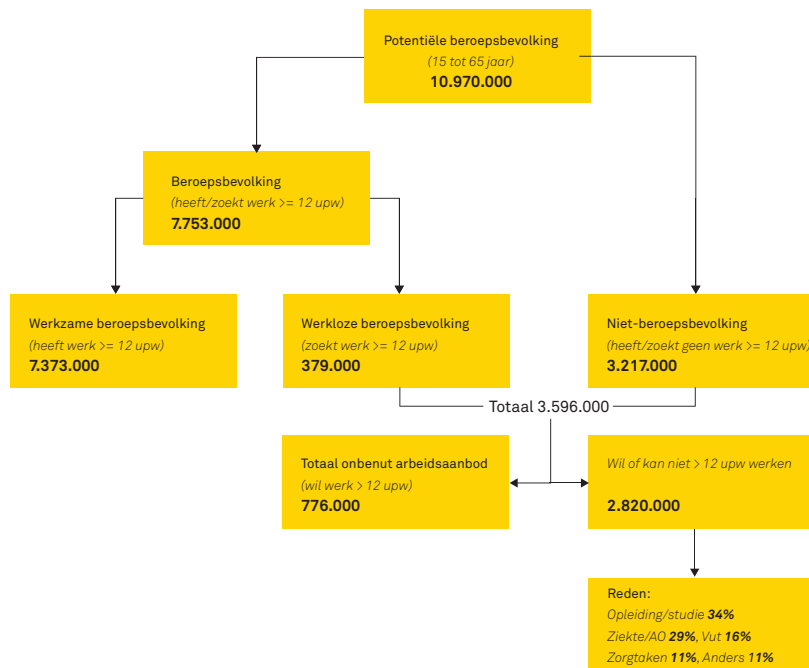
Potentiële beroepsbevolking
(15 tot 65 jaar)
10.970.000

Beroepsbevolking
(heeft/zoekt werk >= 12 upw)
7.753.000

Werkzame beroepsbevolking
(heeft werk >= 12 upw)
7.373.000

Werkloze beroepsbevolking
(zoekt werk >= 12 upw)
379.000

Niet-beroepsbevolking
(heeft/zoekt geen werk >= 12 upw)
3.217.000

Totaal 3.596.000

Totaal onbenut arbeidsaanbod
(wil werk > 12 upw)
776.000

Wil of kan niet > 12 upw werken

2.820.000

Reden:
Opleiding/studie 34%
Ziekte/AO 29%, Vut 16%
Zorgtaken 11%, Anders 11%